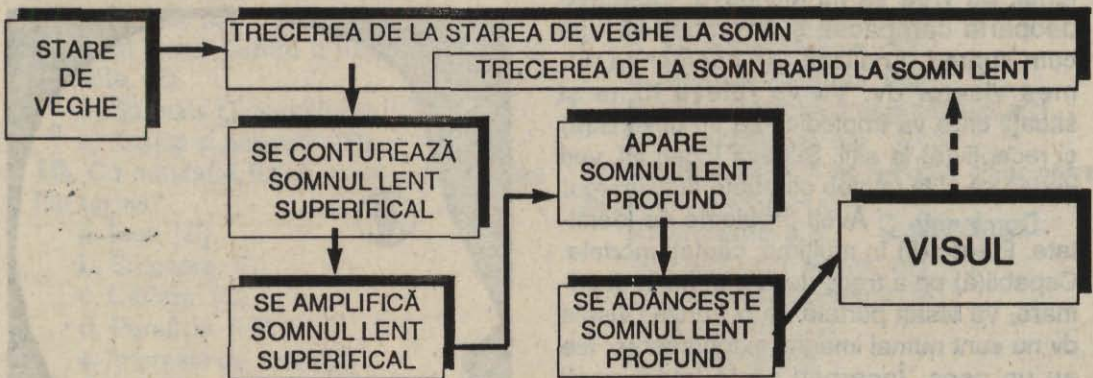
STARE DE VEGHE

TRECEREA DE LA STAREA DE VEGHE LA SOMN

TRECEREA DE LA SOMN RAPID LA SOMN LENT

SE CONTUREAZĂ SOMNUL LENT SUPERIFICAL

APARE SOMNUL LENT PROFUND

VISUL

SE AMPLIFICĂ SOMNUL LENT SUPERIFICAL

SE ADÂNCEŞTE SOMNUL LENT PROFUND